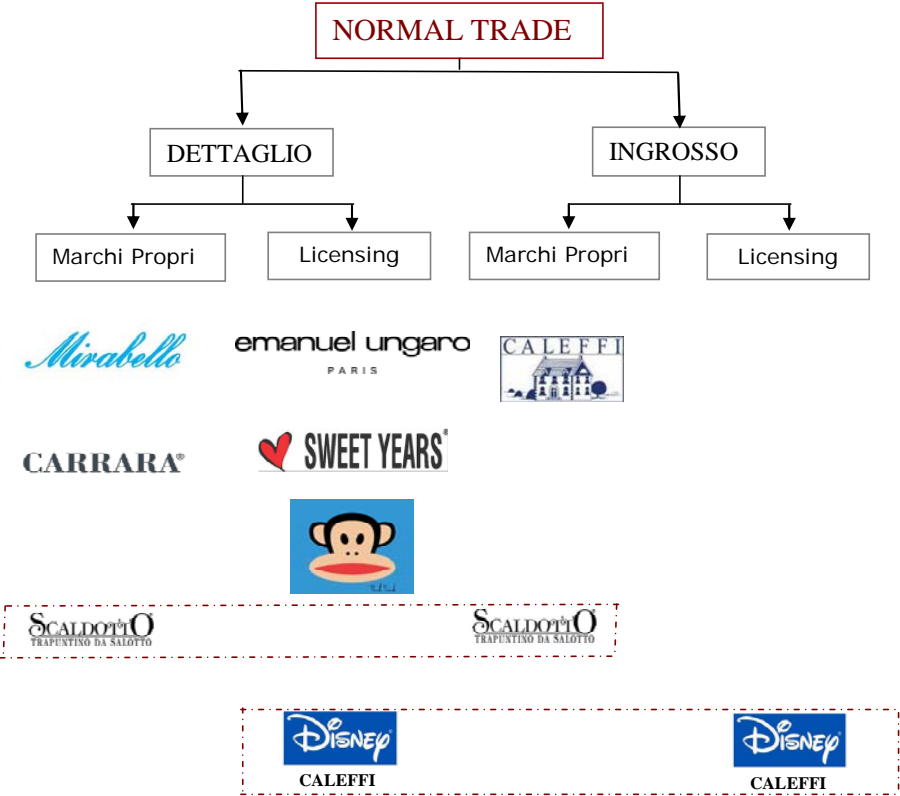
NORMAL TRADE

DETTAGLIO

INGROSSO

Marchi Propri

Licensing

Marchi Propri

Licensing

Mirabello

emanuel ungaro
PARIS

CALEFFI

CARRARA®

SWEET YEARS®

SCALDOTTO
TRAPUNTINO DA SALOTTO

SCALDOTTO
TRAPUNTINO DA SALOTTO

Disney
CALEFFI

Disney
CALEFFI